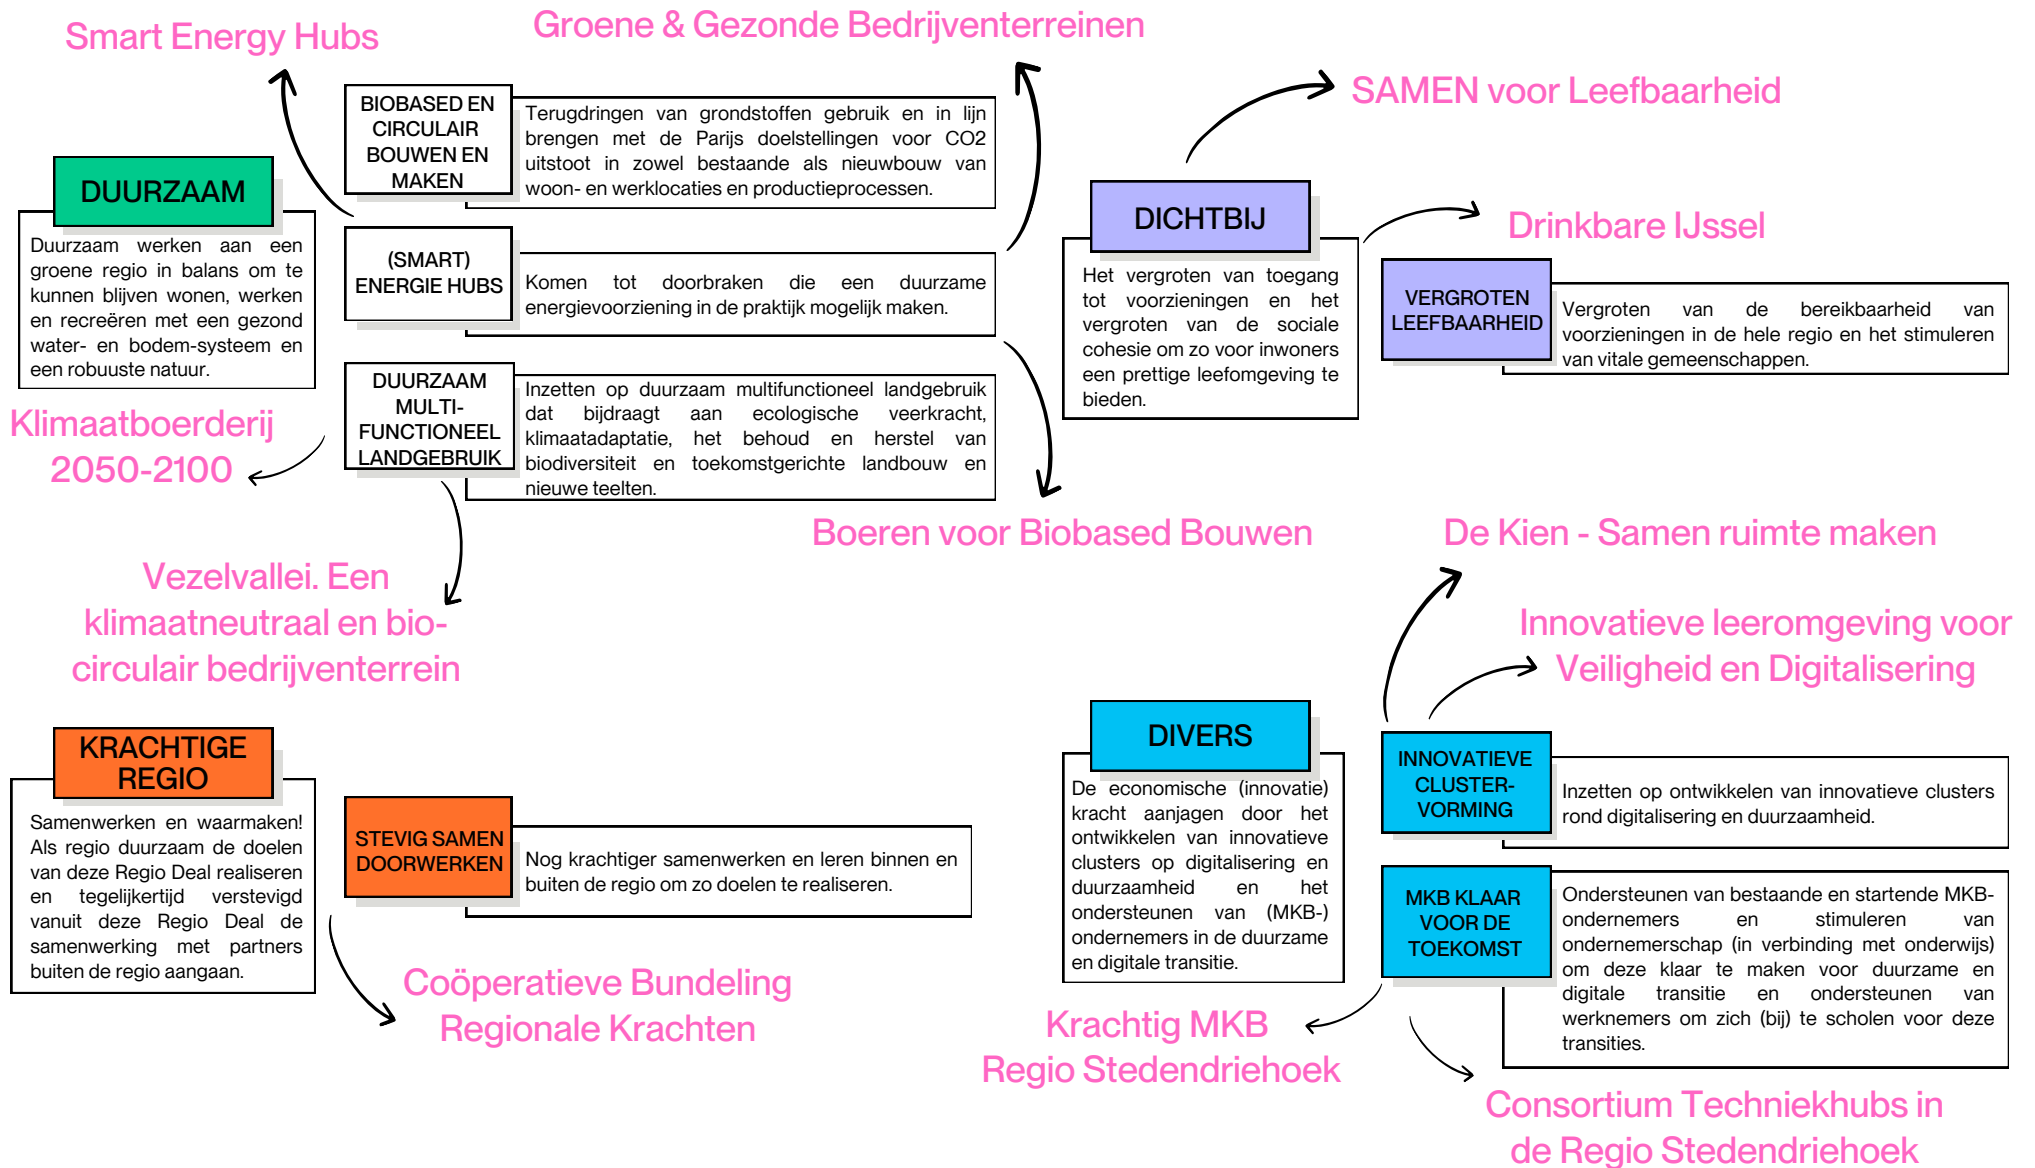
Smart Energy Hubs

Groene & Gezonde Bedrijventerreinen

SAMEN voor Leefbaarheid

DUURZAAM

Duurzaam werken aan een groene regio in balans om te kunnen blijven wonen, werken en recreëren met een gezond water- en bodem-systeem en een robuuste natuur.

BIOBASED EN CIRCULAIR BOUWEN EN MAKEN

Terugdringen van grondstoffen gebruik en in lijn brengen met de Parijs doelstellingen voor CO2 uitstoot in zowel bestaande als nieuwbouw van woon- en werklocaties en productieprocessen.

(SMART) ENERGIE HUBS

Komen tot doorbraken die een duurzame energievoorziening in de praktijk mogelijk maken.

DUURZAAM MULTI-FUNCTIONEEL LANDGEBRUIK

Inzetten op duurzaam multifunctioneel landgebruik dat bijdraagt aan ecologische veerkracht, klimaatadaptatie, het behoud en herstel van biodiversiteit en toekomstgerichte landbouw en nieuwe teelten.

Klimaatboerderij 2050-2100

DICHTBIJ

Het vergroten van toegang tot voorzieningen en het vergroten van de sociale cohesie om zo voor inwoners een prettige leefomgeving te bieden.

Drinkbare IJssel

VERGROTEN LEEFBAARHEID

Vergroten van de bereikbaarheid van voorzieningen in de hele regio en het stimuleren van vitale gemeenschappen.

Boeren voor Biobased Bouwen

De Kien - Samen ruimte maken

Vezelvallei. Een klimaatneutraal en bio-circulair bedrijventerrein

Innovatieve leeromgeving voor Veiligheid en Digitalisering

KRACHTIGE REGIO

Samenwerken en waarmaken! Als regio duurzaam de doelen van deze Regio Deal realiseren en tegelijkertijd verstevigd vanuit deze Regio Deal de samenwerking met partners buiten de regio aangaan.

STEVIG SAMEN DOORWERKEN

Nog krachtiger samenwerken en leren binnen en buiten de regio om zo doelen te realiseren.

DIVERS

De economische (innovatie) kracht aanjagen door het ontwikkelen van innovatieve clusters op digitalisering en duurzaamheid en het ondersteunen van (MKB-) ondernemers in de duurzame en digitale transitie.

INNOVATIEVE CLUSTER-VORMING

Inzetten op ontwikkelen van innovatieve clusters rond digitalisering en duurzaamheid.

MKB KLAAR VOOR DE TOEKOMST

Ondersteunen van bestaande en startende MKB-ondernemers en stimuleren van ondernemerschap (in verbinding met onderwijs) om deze klaar te maken voor duurzame en digitale transitie en ondersteunen van werknemers om zich (bij) te scholen voor deze transities.

Coöperatieve Bundeling Regionale Krachten

Krachtig MKB Regio Stedendriehoek

Consortium Techniekhubs in de Regio Stedendriehoek